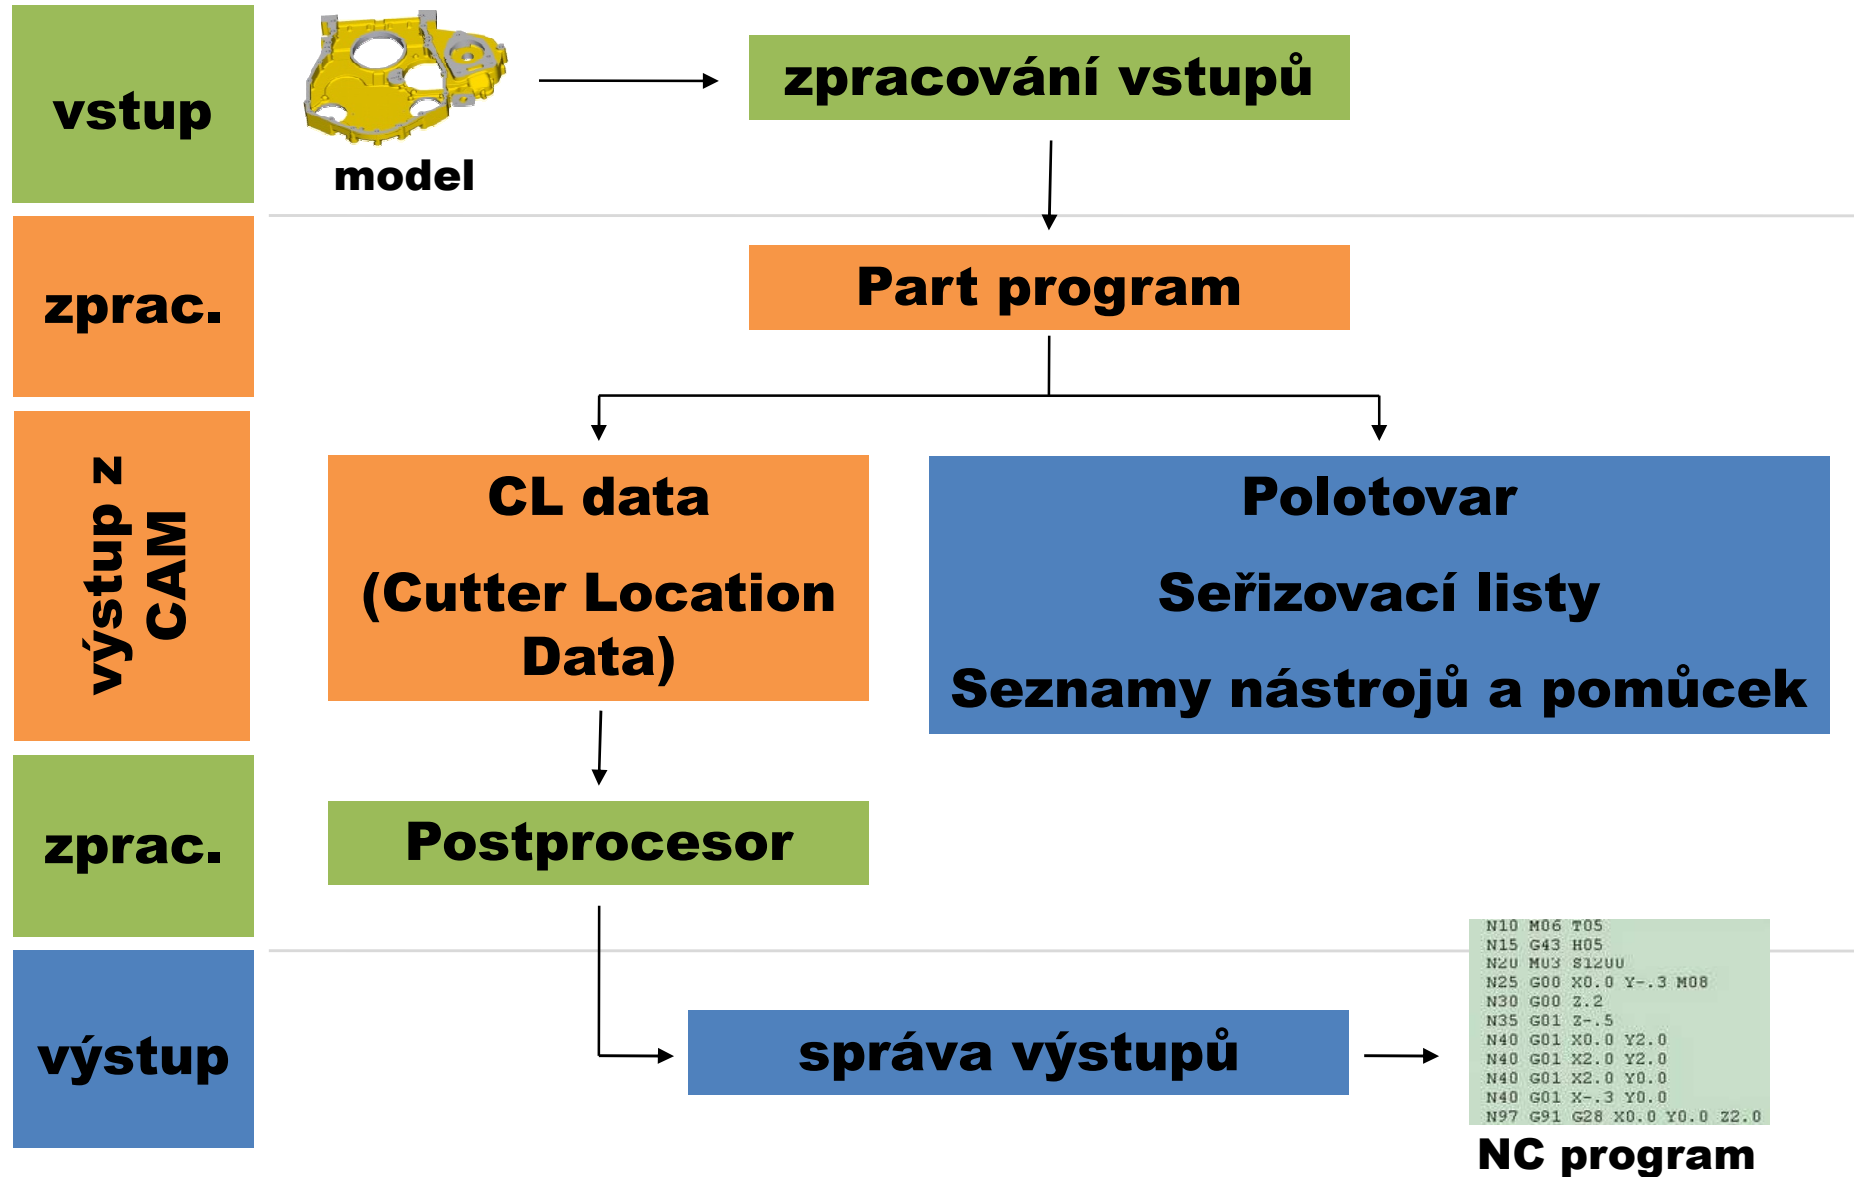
vstup

model

zpracování vstupů

zprac.

Part program

výstup z CAM

CL data

(Cutter Location Data)

Polotovar

Seřizovací listy

Seznamy nástrojů a pomůcek

zprac.

Postprocesor

výstup

správa výstupů

N10 M06 T05
N15 G43 H05
N20 M03 S1200
N25 G00 X0.0 Y-.3 M08
N30 G00 Z.2
N35 G01 Z-.5
N40 G01 X0.0 Y2.0
N40 G01 X2.0 Y2.0
N40 G01 X2.0 Y0.0
N40 G01 X-.3 Y0.0
N97 G91 G28 X0.0 Y0.0 Z2.0

NC program